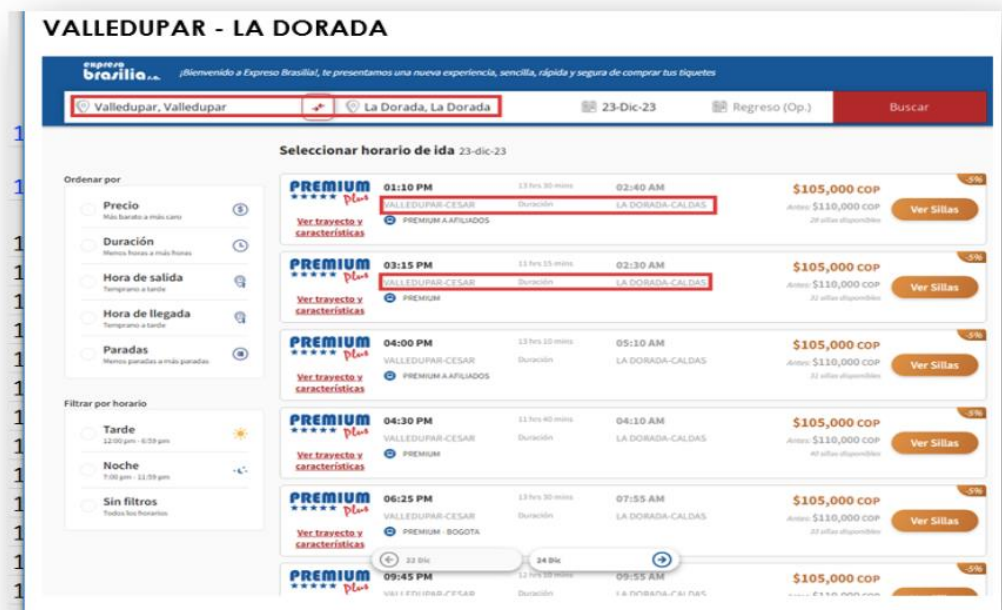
VALLEDUPAR - LA DORADA

expreso brasilia s.a.

¡Bienvenido a Expreso Brasilia!, te presentamos una nueva experiencia, sencilla, rápida y segura de comprar tus tiquetes

Valledupar, Valledupar | La Dorada, La Dorada | 23-Dic-23 | Regreso (Op.) | Buscar

Seleccionar horario de ida 23-dic-23

Ordenar por

Precio
Más barato a más caro

Duración
Menos horas a más horas

Hora de salida
Temprano a tarde

Hora de llegada
Temprano a tarde

Paradas
Menos paradas a más paradas

Filtrar por horario

Tarde
12:00 pm - 6:59 pm

Noche
7:00 pm - 11:59 pm

Sin filtros
Todos los horarios

PREMIUM Plus
Ver trayecto y características
01:10 PM
VALLEDUPAR-CESAR
13 hrs 30 mins
Duración
02:40 AM
LA DORADA-CALDAS
PREMIUM A AFILIADOS
-5%
$105,000 COP
Antes: $110,000 COP
28 sillas disponibles
Ver Sillas

PREMIUM Plus
Ver trayecto y características
03:15 PM
VALLEDUPAR-CESAR
11 hrs 15 mins
Duración
02:30 AM
LA DORADA-CALDAS
PREMIUM
-5%
$105,000 COP
Antes: $110,000 COP
32 sillas disponibles
Ver Sillas

PREMIUM Plus
Ver trayecto y características
04:00 PM
VALLEDUPAR-CESAR
13 hrs 10 mins
Duración
05:10 AM
LA DORADA-CALDAS
PREMIUM A AFILIADOS
-5%
$105,000 COP
Antes: $110,000 COP
32 sillas disponibles
Ver Sillas

PREMIUM Plus
Ver trayecto y características
04:30 PM
VALLEDUPAR-CESAR
11 hrs 40 mins
Duración
04:10 AM
LA DORADA-CALDAS
PREMIUM
-5%
$105,000 COP
Antes: $110,000 COP
40 sillas disponibles
Ver Sillas

PREMIUM Plus
Ver trayecto y características
06:25 PM
VALLEDUPAR-CESAR
13 hrs 30 mins
Duración
07:55 AM
LA DORADA-CALDAS
PREMIUM - BOGOTA
-5%
$105,000 COP
Antes: $110,000 COP
33 sillas disponibles
Ver Sillas

22 Dic
24 Dic

PREMIUM Plus
09:45 PM
VALLEDUPAR-CESAR
12 hrs 10 mins
Duración
09:55 AM
LA DORADA-CALDAS
-5%
$105,000 COP
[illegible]